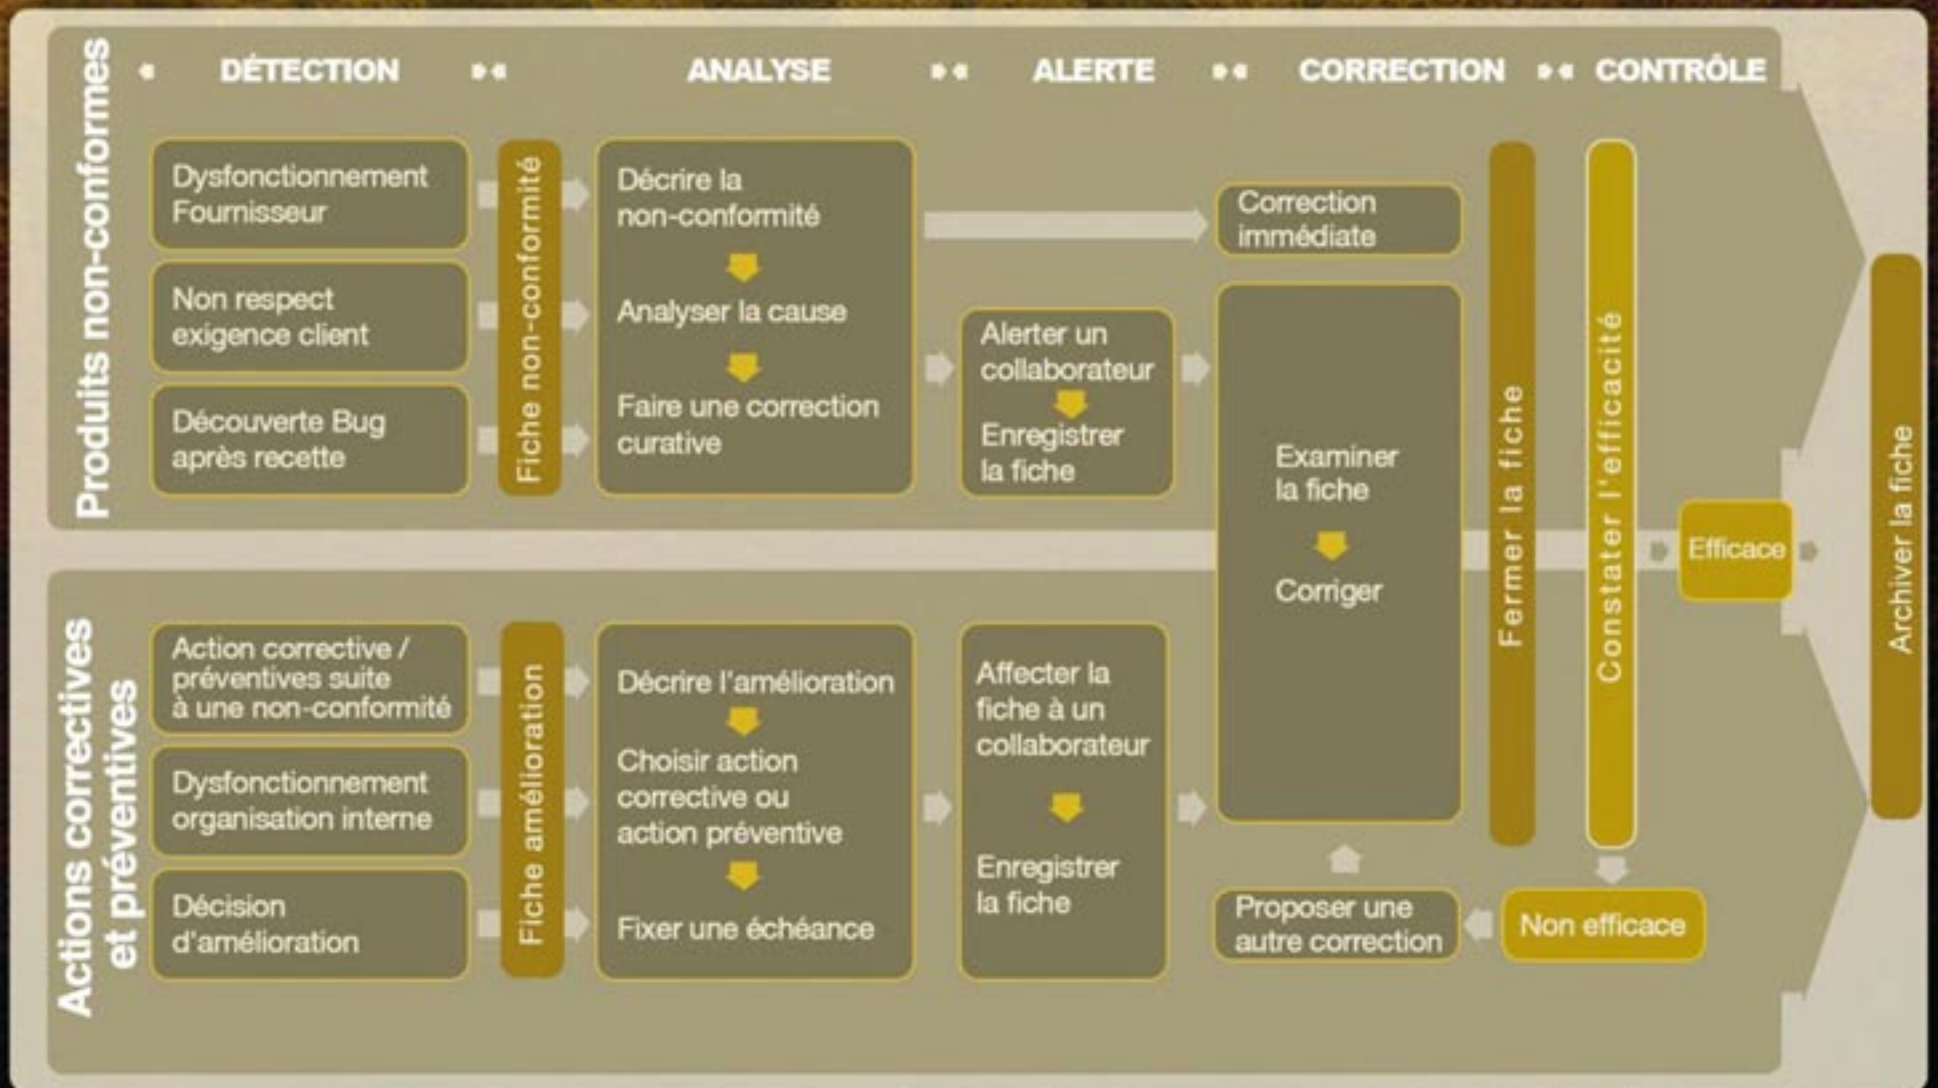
DÉTECTION ANALYSE ALERTE CORRECTION CONTRÔLE

Produits non-conformes

Dysfonctionnement Fournisseur

Non respect exigence client

Découverte Bug après recette

Fiche non-conformité

Décrire la non-conformité

Analyser la cause

Faire une correction curative

Correction immédiate

Alerter un collaborateur

Enregistrer la fiche

Examiner la fiche

Corriger

Fermer la fiche

Constater l'efficacité

Efficace

Archiver la fiche

Actions correctives et préventives

Action corrective / préventives suite à une non-conformité

Dysfonctionnement organisation interne

Décision d'amélioration

Fiche amélioration

Décrire l'amélioration

Choisir action corrective ou action préventive

Fixer une échéance

Affecter la fiche à un collaborateur

Enregistrer la fiche

Proposer une autre correction

Non efficace